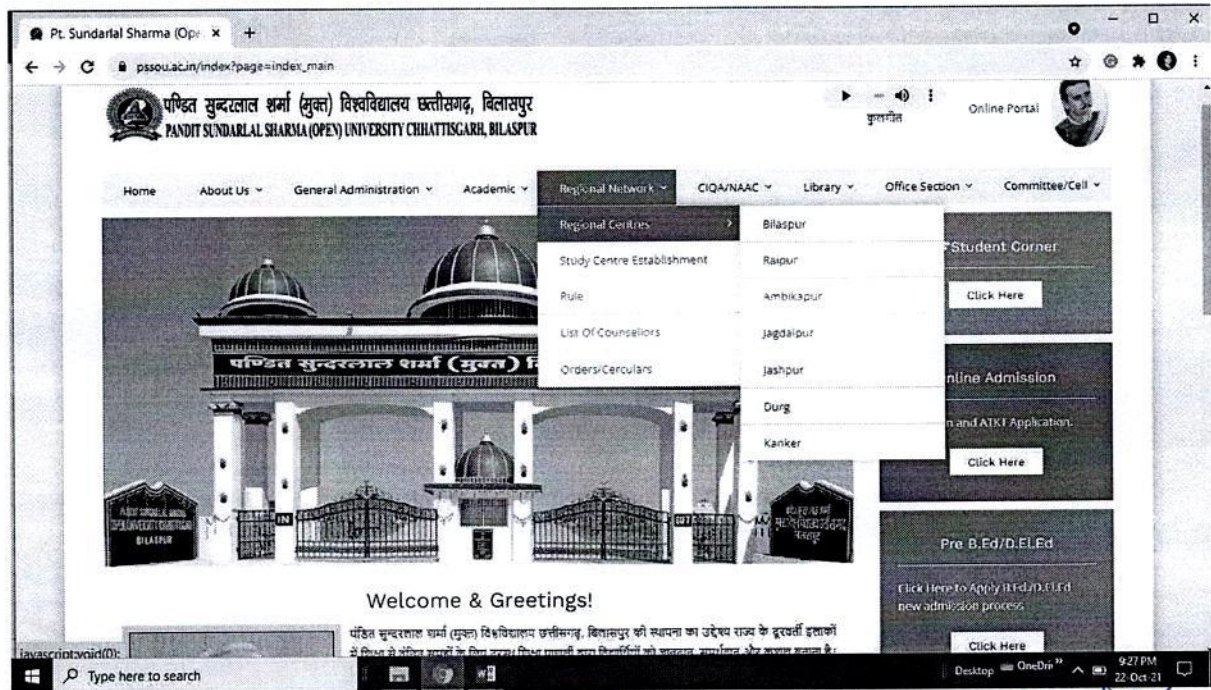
Pt. Sundarlal Sharma (Ope ×
pssou.ac.in/index?page=index_main

पण्डित सुन्दरलाल शर्मा (मुक्त) विश्वविद्यालय छत्तीसगढ़, बिलासपुर
PANDIT SUNDARLAL SHARMA (OPEN) UNIVERSITY CHHATTISGARH, BILASPUR

कुलगीत
Online Portal

Home | About Us | General Administration | Academic | Regional Network | CIQA/NAAC | Library | Office Section | Committee/Cell

Regional Centres
Study Centre Establishment
Rule
List Of Counsellors
Orders/Cerculars

Bilaspur
Raipur
Ambikapur
Jagdalpur
Jashpur
Durg
Kanker

पण्डित सुन्दरलाल शर्मा (मुक्त) वि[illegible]

IN
OUT
BILASPUR

Student Corner
Click Here

nline Admission
n and ATKT Application.
Click Here

Pre B.Ed/D.El.Ed
Click Here to Apply B.Ed/D.El.Ed new admission process.
Click Here

Welcome & Greetings!

पंडित सुन्दरलाल शर्मा (मुक्त) विश्वविद्यालय छत्तीसगढ़, बिलासपुर की स्थापना का उद्देश्य राज्य के दूरवर्ती इलाकों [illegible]

javascript:void(0);
Type here to search
Desktop OneDri
9:27 PM
22-Oct-21